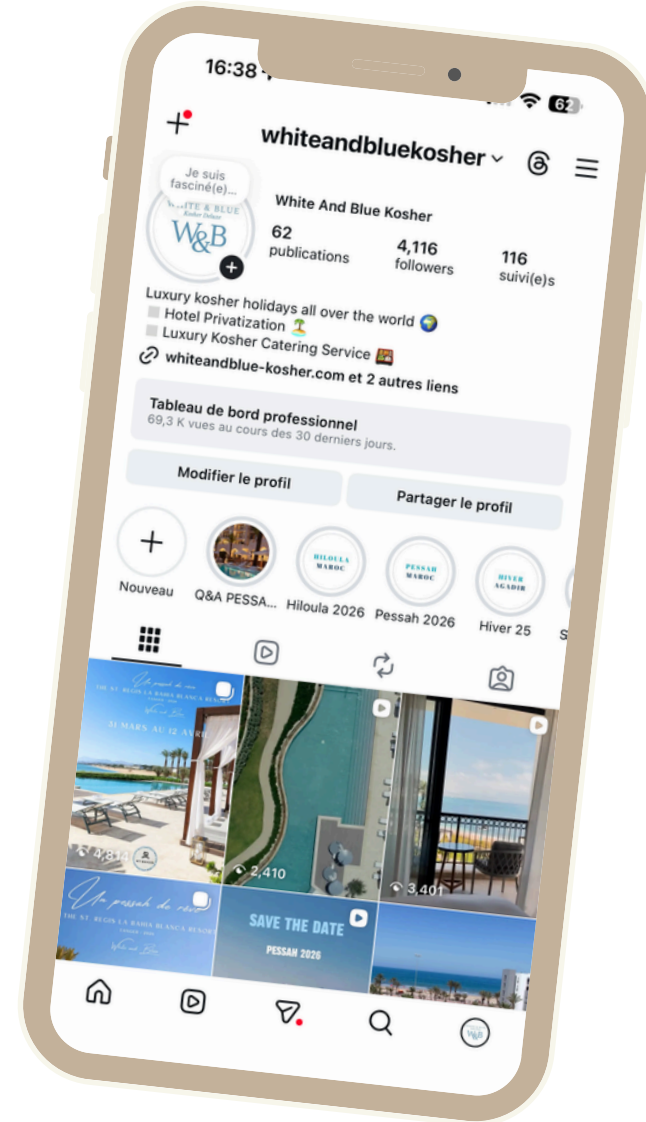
16:38

62

whiteandbluekosher

Je suis fasciné(e)...

WHITE & BLUE
Kosher Deluxe
W&B

White And Blue Kosher

62
publications

4,116
followers

116
suivi(e)s

Luxury kosher holidays all over the world 🌍
Hotel Privatization 🏝️
Luxury Kosher Catering Service 🍱
whiteandblue-kosher.com et 2 autres liens

Tableau de bord professionnel
69,3 K vues au cours des 30 derniers jours.

Modifier le profil

Partager le profil

Nouveau

Q&A PESSA...

HILOULA
MAROC
Hiloula 2026

PESSAH
MAROC
Pessah 2026

HIVER
AGADIR
Hiver 25

Un pessah de rêve
THE ST. REGIS LA BAHIA BLANCA RESORT
31 MARS AU 12 AVRIL
White and Blue

4,814

2,410

3,401

Un pessah de rêve
THE ST. REGIS LA BAHIA BLANCA RESORT
White and Blue

SAVE THE DATE
PESSAH 2026